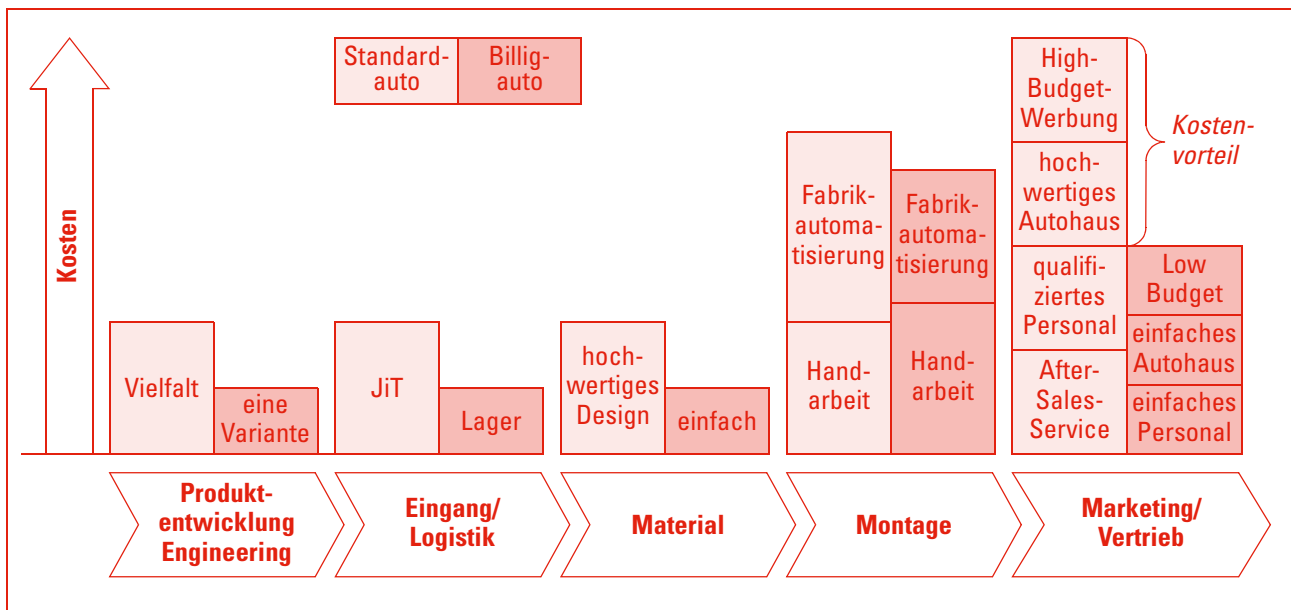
Kosten

Standardauto

Billigauto

Vielfalt

eine Variante

JiT

Lager

hochwertiges Design

einfach

Fabrikautomatisierung

Handarbeit

Fabrikautomatisierung

Handarbeit

High-Budget-Werbung

hochwertiges Autohaus

qualifiziertes Personal

After-Sales-Service

Kostenvorteil

Low Budget

einfaches Autohaus

einfaches Personal

Produktentwicklung Engineering

Eingang/ Logistik

Material

Montage

Marketing/ Vertrieb